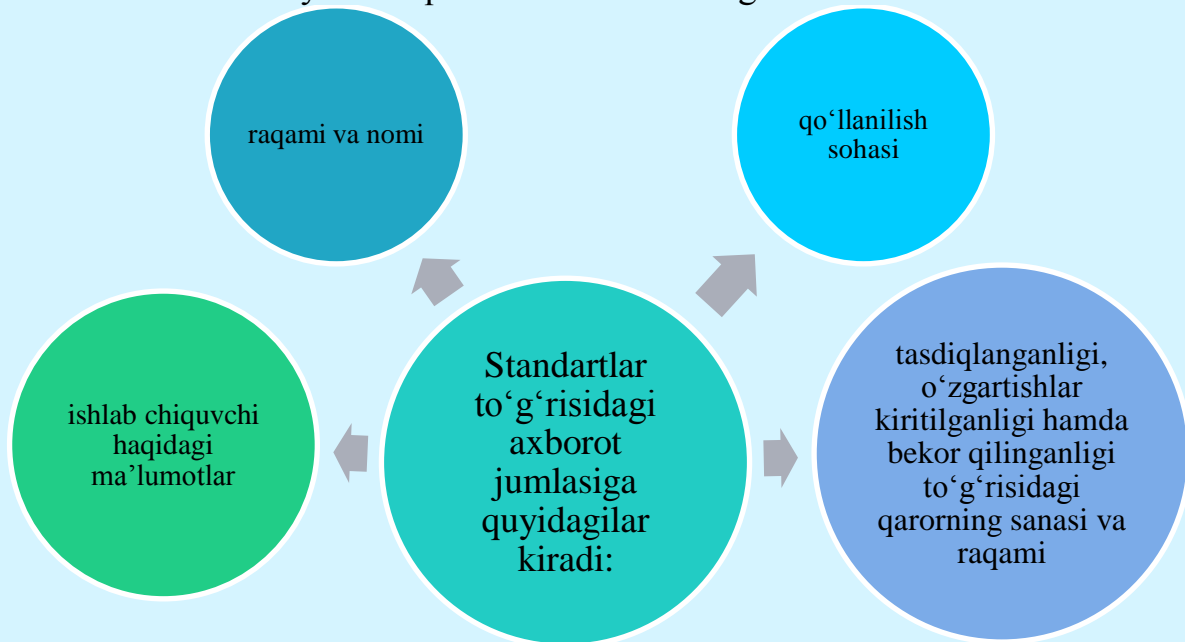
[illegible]

raqami va nomi

qo‘llanilish sohasi

Standartlar to‘g‘risidagi axborot jumlasiga quyidagilar kiradi:

ishlab chiquvchi haqidagi ma’lumotlar

tasdiqlanganligi, o‘zgartishlar kiritilganligi hamda bekor qilinganligi to‘g‘risidagi qarorning sanasi va raqami